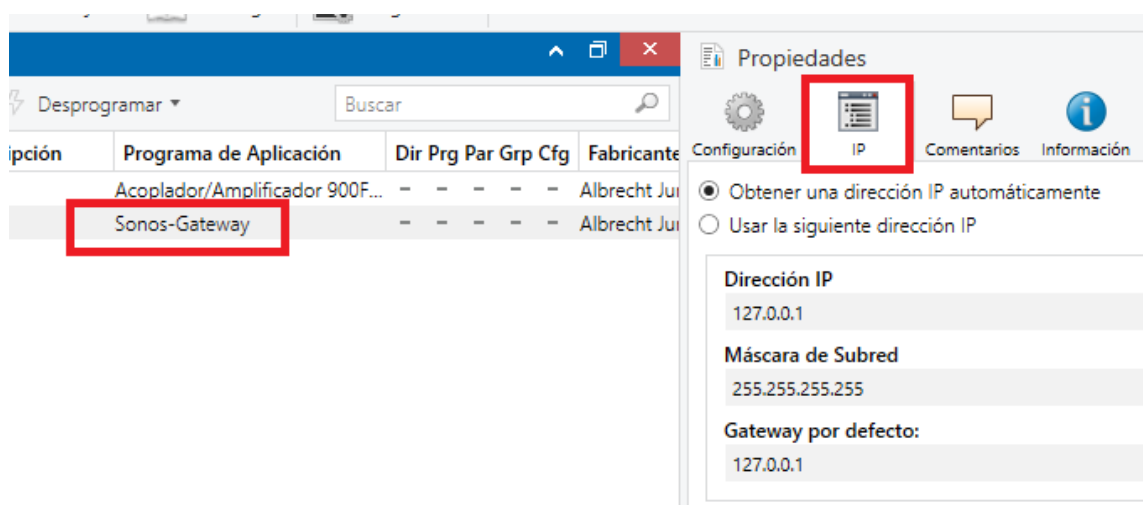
Desprogramar ▾

Buscar

ipción | Programa de Aplicación | Dir | Prg | Par | Grp | Cfg | Fabricante
Acoplador/Amplificador 900F... | – | – | – | – | – | Albrecht Jur
Sonos-Gateway | – | – | – | – | – | Albrecht Jur

Propiedades

Configuración
IP
Comentarios
Información

Obtener una dirección IP automáticamente
Usar la siguiente dirección IP

Dirección IP
127.0.0.1

Máscara de Subred
255.255.255.255

Gateway por defecto:
127.0.0.1